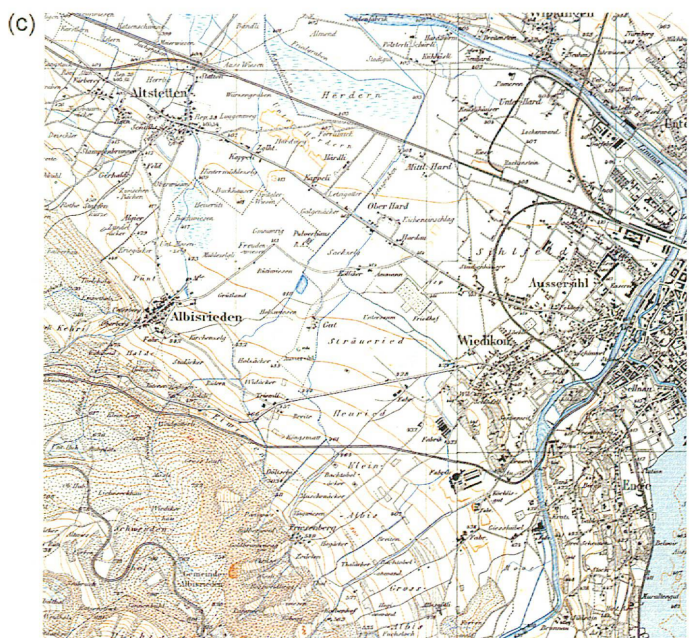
(c)

Altstetten

Herdern

Unter Hard

Mittl. Hard

Ober Hard

Aussersihl

Albisrieden

Wiedikon

Sträueried

Enge

Rossau

Albis

Hardau

Wipkingen

Kappeli

Friedhof

Heuried

Fabrik

Sihl

Limmat

Schweigh

Hubertus

Schmiede

Allmend